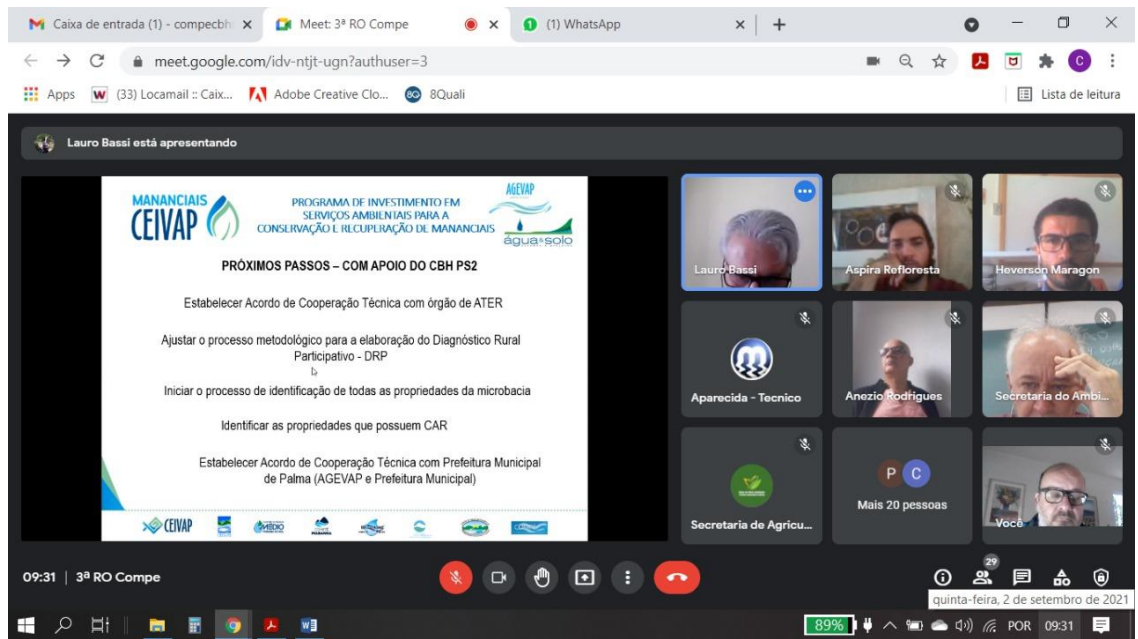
Caixa de entrada (1) - compecbh
Meet: 3ª RO Compe
(1) WhatsApp

meet.google.com/idv-ntjt-ugn?authuser=3

Apps (33) Locamail :: Caix... Adobe Creative Clo... 8Quali
Lista de leitura

Lauro Bassi está apresentando

MANANCIAIS CEIVAP
PROGRAMA DE INVESTIMENTO EM SERVIÇOS AMBIENTAIS PARA A CONSERVAÇÃO E RECUPERAÇÃO DE MANANCIAIS
AGEVAP
água&solo

PRÓXIMOS PASSOS – COM APOIO DO CBH PS2

Estabelecer Acordo de Cooperação Técnica com órgão de ATER

Ajustar o processo metodológico para a elaboração do Diagnóstico Rural Participativo - DRP

Iniciar o processo de identificação de todas as propriedades da microbacia

Identificar as propriedades que possuem CAR

Estabelecer Acordo de Cooperação Técnica com Prefeitura Municipal de Palma (AGEVAP e Prefeitura Municipal)

CEIVAP

Lauro Bassi
Aspira Refloresta
Heverson Maragon
Aparecida - Tecnico
Anezio Rodrigues
Secretaria do Ambi...
Secretaria de Agricu...
Mais 20 pessoas
Você

09:31 | 3ª RO Compe
29
quinta-feira, 2 de setembro de 2021

89% POR 09:31